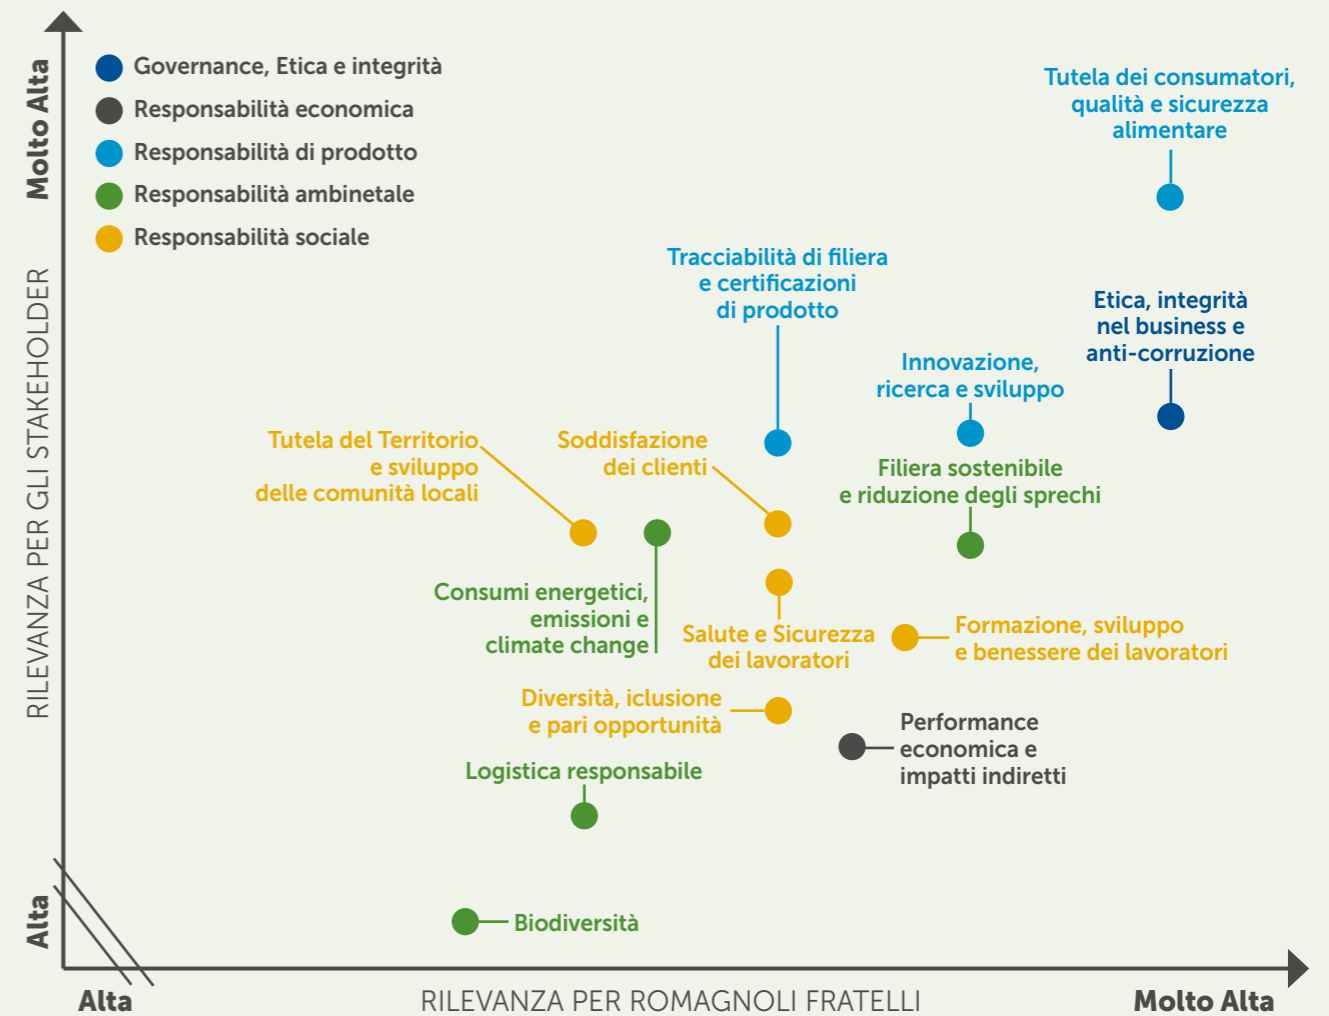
Governance, Etica e integrità
Responsabilità economica
Responsabilità di prodotto
Responsabilità ambinetale
Responsabilità sociale

Molto Alta
RILEVANZA PER GLI STAKEHOLDER
Alta

Tutela dei consumatori, qualità e sicurezza alimentare

Tracciabilità di filiera e certificazioni di prodotto

Etica, integrità nel business e anti-corruzione

Innovazione, ricerca e sviluppo

Tutela del Territorio e sviluppo delle comunità locali

Soddisfazione dei clienti

Filiera sostenibile e riduzione degli sprechi

Consumi energetici, emissioni e climate change

Salute e Sicurezza dei lavoratori

Formazione, sviluppo e benessere dei lavoratori

Diversità, iclusione e pari opportunità

Performance economica e impatti indiretti

Logistica responsabile

Biodiversità

Alta
RILEVANZA PER ROMAGNOLI FRATELLI
Molto Alta